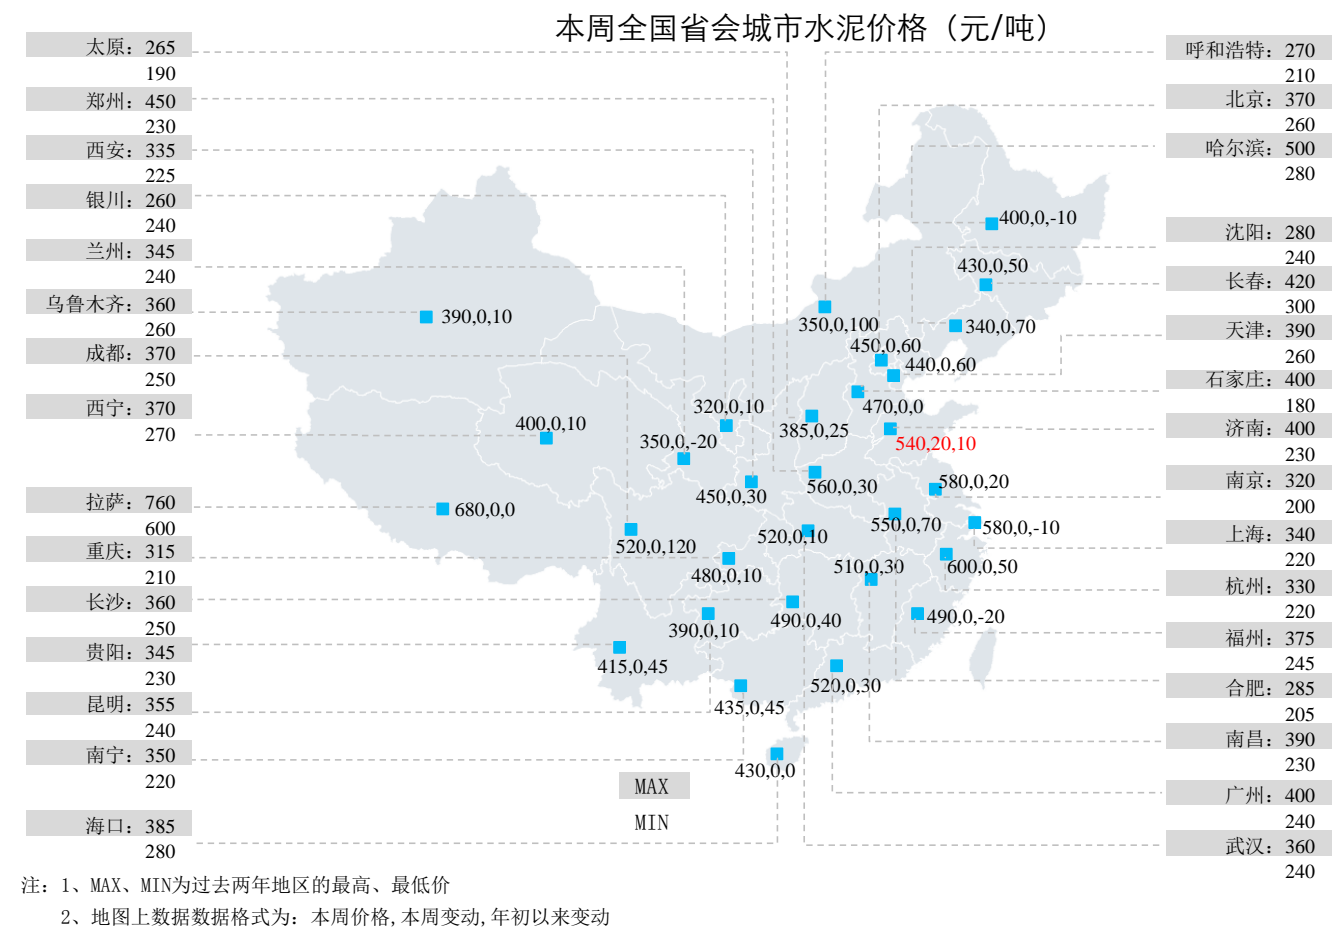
本周全国省会城市水泥价格（元/吨）

太原：265
190
郑州：450
230
西安：335
225
银川：260
240
兰州：345
240
乌鲁木齐：360
260
成都：370
250
西宁：370
270
拉萨：760
600
重庆：315
210
长沙：360
250
贵阳：345
230
昆明：355
240
南宁：350
220
海口：385
280

呼和浩特：270
210
北京：370
260
哈尔滨：500
280
沈阳：280
240
长春：420
300
天津：390
260
石家庄：400
180
济南：400
230
南京：320
200
上海：340
220
杭州：330
220
福州：375
245
合肥：285
205
南昌：390
230
广州：400
240
武汉：360
240

400,0,-10
430,0,50
350,0,100
340,0,70
450,0,60
440,0,60
390,0,10
470,0,0
320,0,10
400,0,10
385,0,25
540,20,10
350,0,-20
560,0,30
580,0,20
450,0,30
680,0,0
550,0,70
580,0,-10
520,0,120
520,0,10
480,0,10
510,0,30
600,0,50
490,0,40
390,0,10
490,0,-20
415,0,45
520,0,30
435,0,45
430,0,0

MAX
MIN

注：1、MAX、MIN为过去两年地区的最高、最低价
2、地图上数据数据格式为：本周价格,本周变动,年初以来变动